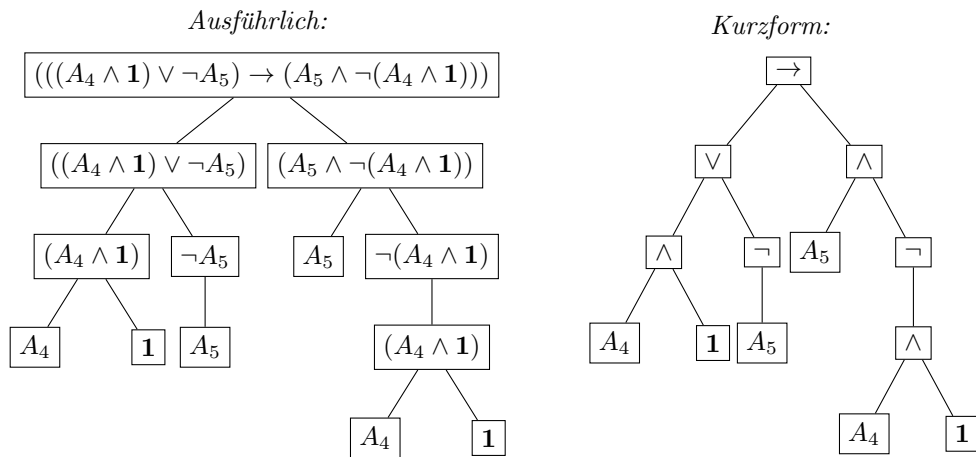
*Ausführlich:*

$(((A_4 \wedge \mathbf{1}) \vee \neg A_5) \rightarrow (A_5 \wedge \neg(A_4 \wedge \mathbf{1})))$

$((A_4 \wedge \mathbf{1}) \vee \neg A_5)$

$(A_5 \wedge \neg(A_4 \wedge \mathbf{1}))$

$(A_4 \wedge \mathbf{1})$

$\neg A_5$

$A_5$

$\neg(A_4 \wedge \mathbf{1})$

$A_4$

$\mathbf{1}$

$A_5$

$(A_4 \wedge \mathbf{1})$

$A_4$

$\mathbf{1}$

*Kurzform:*

$\rightarrow$

$\vee$

$\wedge$

$\wedge$

$\neg$

$A_5$

$\neg$

$A_4$

$\mathbf{1}$

$A_5$

$\wedge$

$A_4$

$\mathbf{1}$